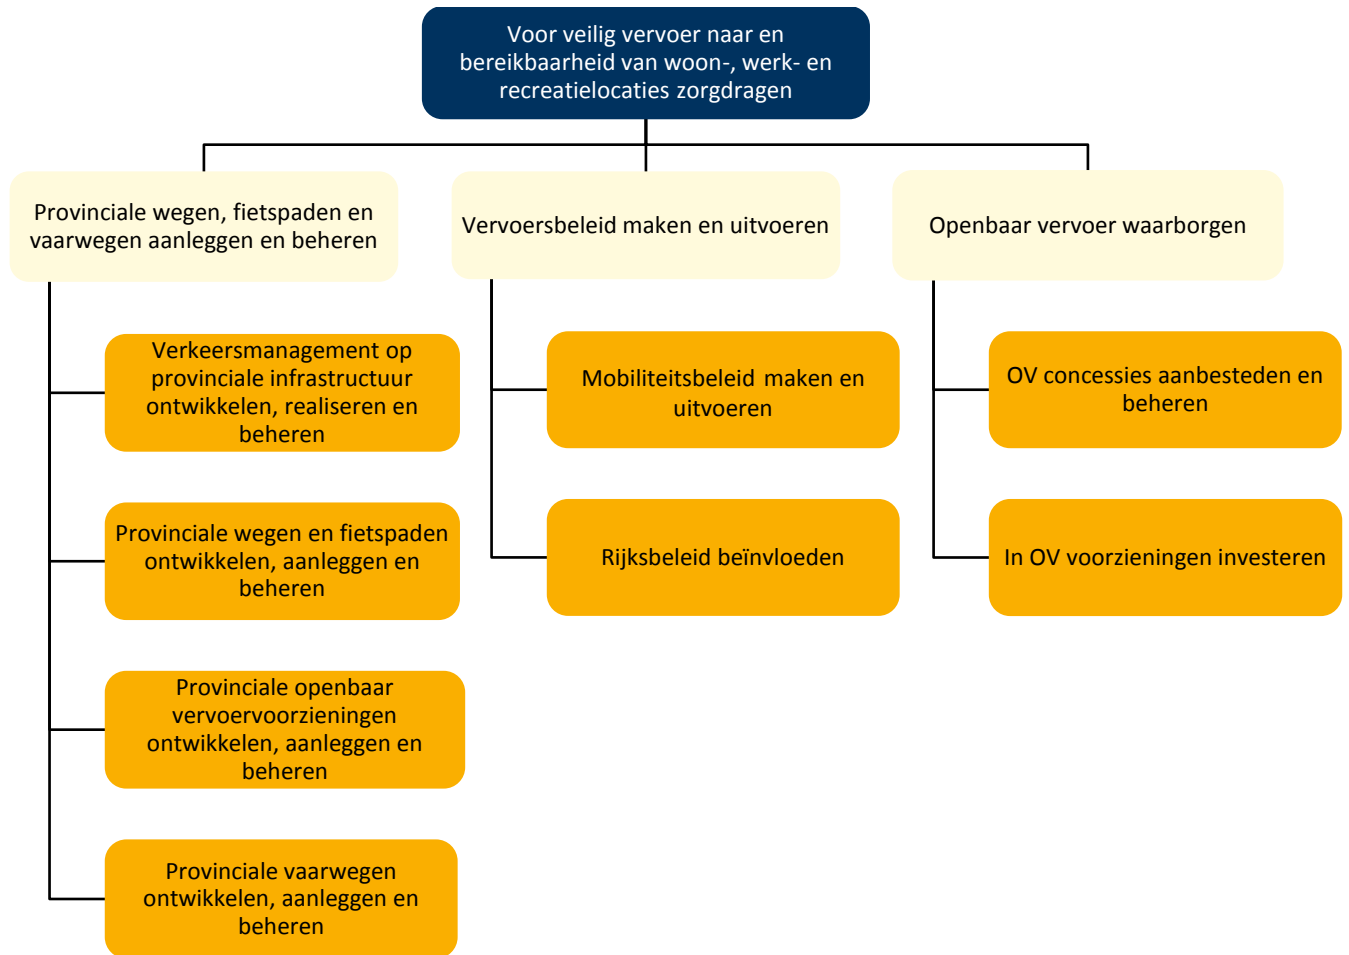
Voor veilig vervoer naar en bereikbaarheid van woon-, werk- en recreatielocaties zorgdragen

Provinciale wegen, fietspaden en vaarwegen aanleggen en beheren

Verkeersmanagement op provinciale infrastructuur ontwikkelen, realiseren en beheren

Provinciale wegen en fietspaden ontwikkelen, aanleggen en beheren

Provinciale openbaar vervoervoorzieningen ontwikkelen, aanleggen en beheren

Provinciale vaarwegen ontwikkelen, aanleggen en beheren

Vervoersbeleid maken en uitvoeren

Mobiliteitsbeleid maken en uitvoeren

Rijksbeleid beïnvloeden

Openbaar vervoer waarborgen

OV concessies aanbesteden en beheren

In OV voorzieningen investeren